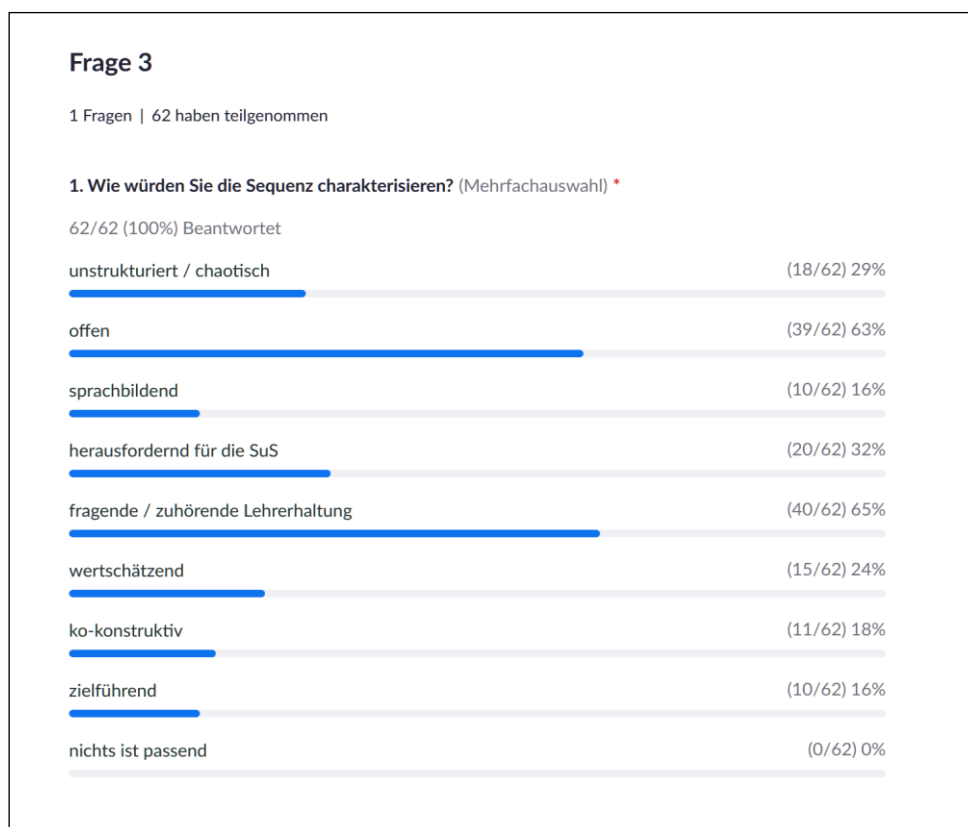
Frage 3

1 Fragen | 62 haben teilgenommen

1. Wie würden Sie die Sequenz charakterisieren? (Mehrfachauswahl) *

62/62 (100%) Beantwortet

unstrukturiert / chaotisch (18/62) 29%

offen (39/62) 63%

sprachbildend (10/62) 16%

herausfordernd für die SuS (20/62) 32%

fragende / zuhörende Lehrerhaltung (40/62) 65%

wertschätzend (15/62) 24%

ko-konstruktiv (11/62) 18%

zielführend (10/62) 16%

nichts ist passend (0/62) 0%